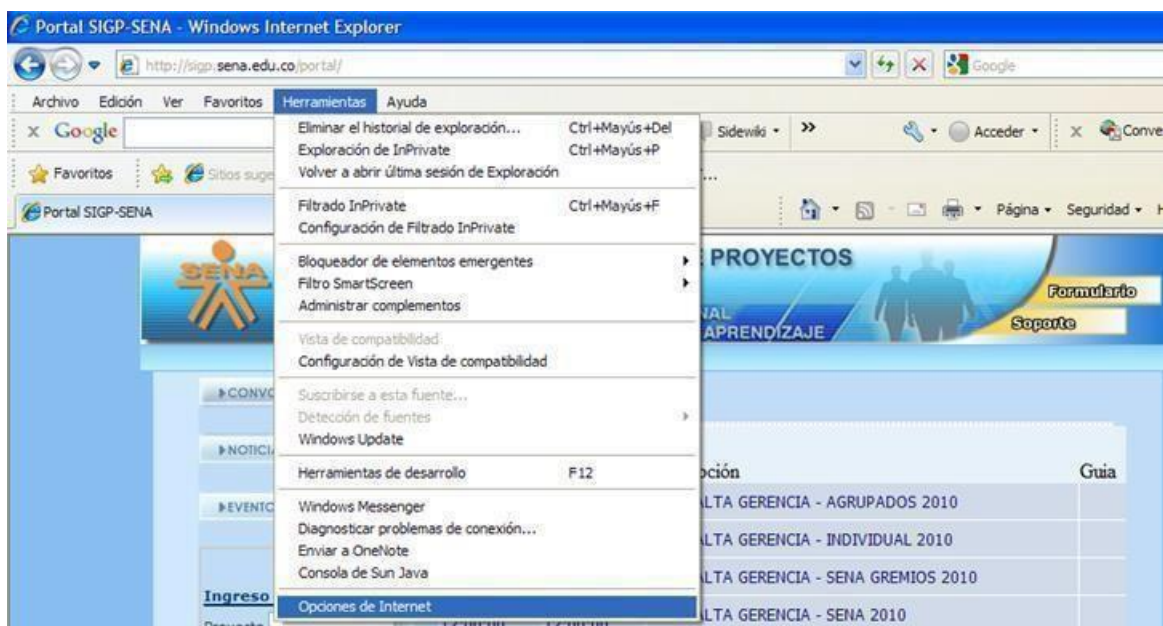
Portal SIGP-SENA - Windows Internet Explorer

http://sigp.sena.edu.co/portal/

Google

Archivo Edición Ver Favoritos Herramientas Ayuda

Google

Sidewiki ▾ »

Acceder ▾

Conve

Favoritos

Sitios suge

Portal SIGP-SENA

Página ▾ Seguridad ▾

Eliminar el historial de exploración... Ctrl+Mayús+Del
Exploración de InPrivate Ctrl+Mayús+P
Volver a abrir última sesión de Exploración

Filtrado InPrivate Ctrl+Mayús+F
Configuración de Filtrado InPrivate

Bloqueador de elementos emergentes
Filtro SmartScreen
Administrar complementos

Vista de compatibilidad
Configuración de Vista de compatibilidad

Suscribirse a esta fuente...
Detección de fuentes
Windows Update

Herramientas de desarrollo F12

Windows Messenger
Diagnosticar problemas de conexión...
Enviar a OneNote
Consola de Sun Java

Opciones de Internet

SENA

PROYECTOS

NAL

APRENDIZAJE

Formulario

Soporte

CONVO

NOTICI

EVENTO

Ingreso

ción

Guia

LTA GERENCIA - AGRUPADOS 2010

LTA GERENCIA - INDIVIDUAL 2010

LTA GERENCIA - SENA GREMIOS 2010

LTA GERENCIA - SENA 2010